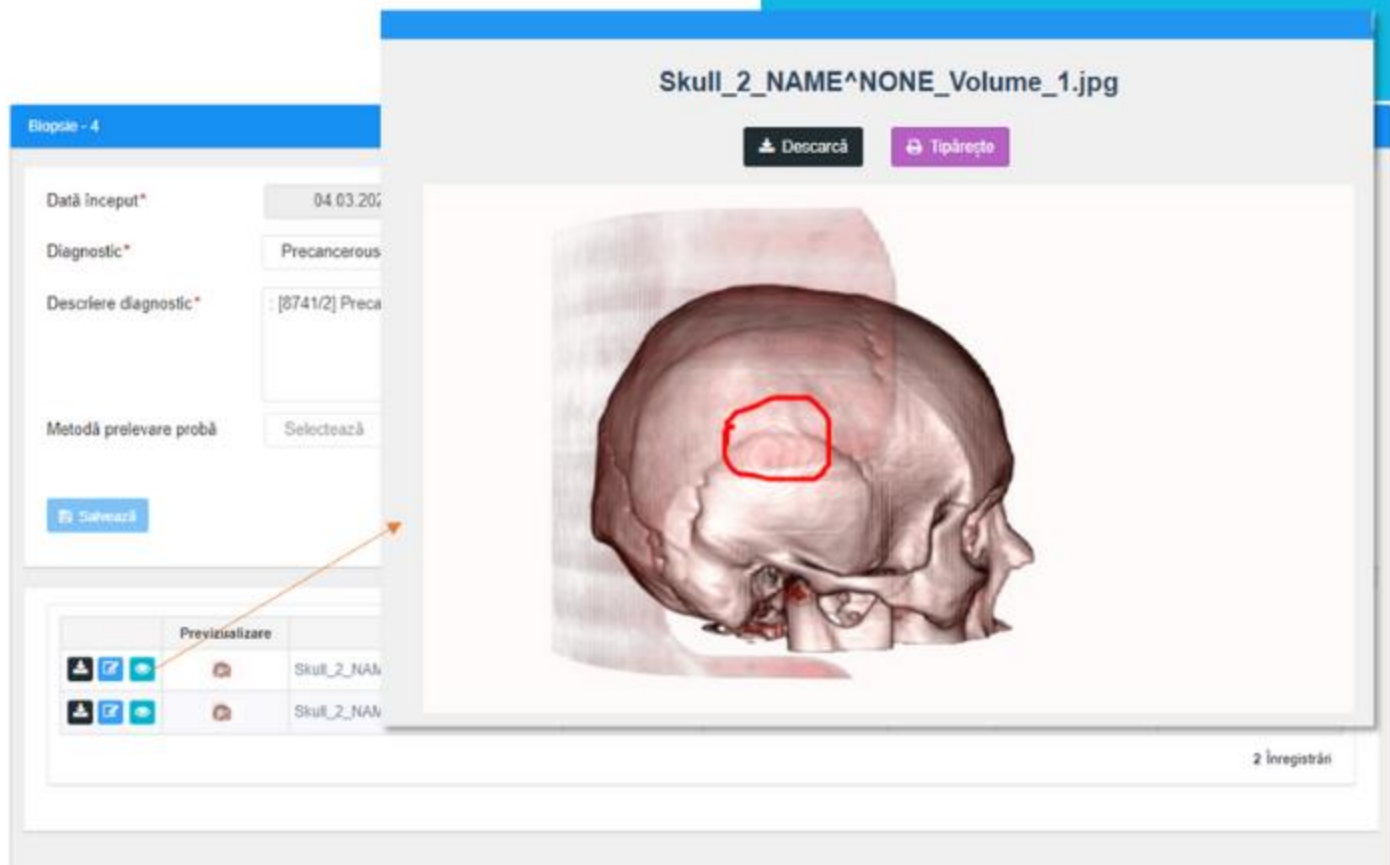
Biopsie - 4

Dată început* 04.03.202

Diagnostic* Precancerous

Descriere diagnostic* : [8741/2] Preca

Metodă prelevare probă Selectează

Salvează

| | Previzualizare | |
|---|---|---|
| | | Skull_2_NAM |
| | | Skull_2_NAM |

2 Înregistrări

Skull_2_NAME^NONE_Volume_1.jpg

Descarcă Tipărește